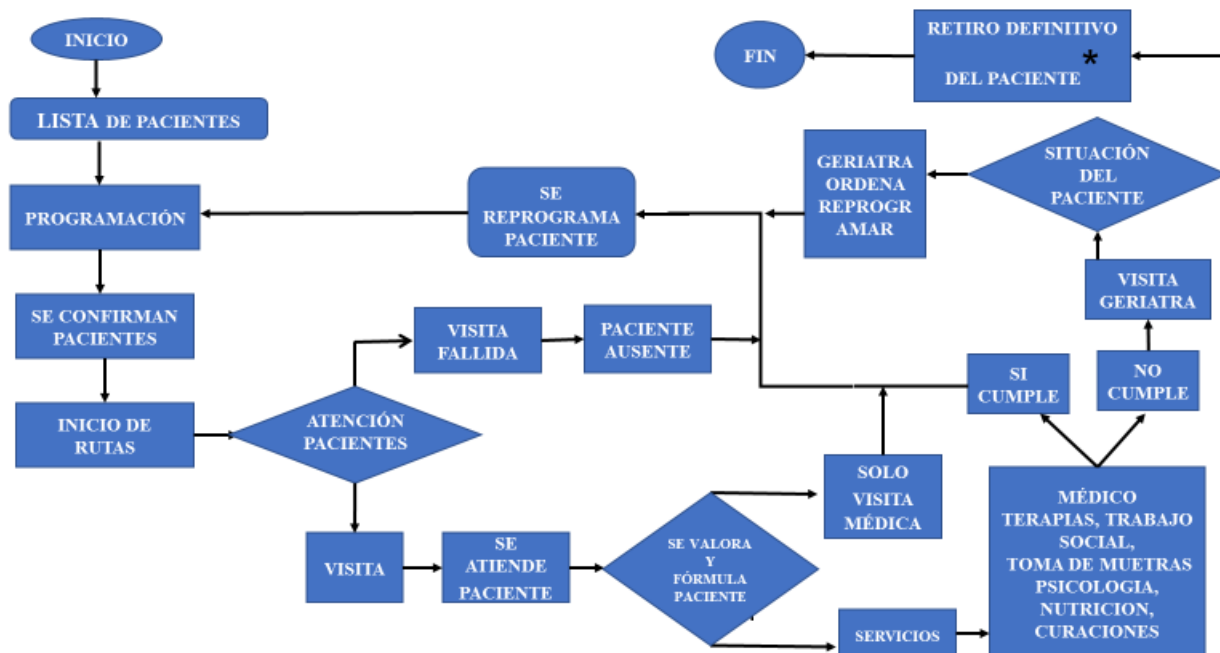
INICIO

LISTA DE PACIENTES

PROGRAMACIÓN

SE CONFIRMAN PACIENTES

INICIO DE RUTAS

ATENCIÓN PACIENTES

VISITA FALLIDA

PACIENTE AUSENTE

VISITA

SE ATIENDE PACIENTE

SE VALORA Y FÓRMULA PACIENTE

SOLO VISITA MÉDICA

SERVICIOS

MÉDICO TERAPIAS, TRABAJO SOCIAL, TOMA DE MUETRAS PSICOLOGIA, NUTRICION, CURACIONES

SI CUMPLE

NO CUMPLE

VISITA GERIATRA

SITUACIÓN DEL PACIENTE

GERIATRA ORDENA REPROGR AMAR

SE REPROGRAMA PACIENTE

RETIRO DEFINITIVO DEL PACIENTE *

FIN